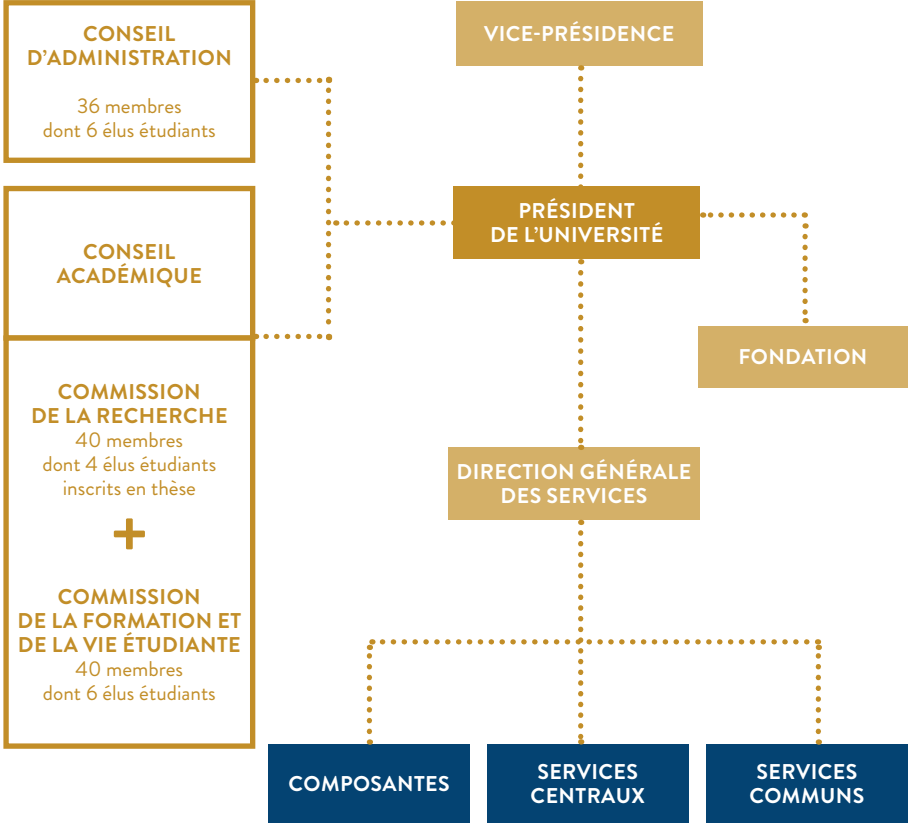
CONSEIL D'ADMINISTRATION
36 membres dont 6 élus étudiants

CONSEIL ACADÉMIQUE

COMMISSION DE LA RECHERCHE
40 membres dont 4 élus étudiants inscrits en thèse

+

COMMISSION DE LA FORMATION ET DE LA VIE ÉTUDIANTE
40 membres dont 6 élus étudiants

VICE-PRÉSIDENCE

PRÉSIDENT DE L'UNIVERSITÉ

FONDATION

DIRECTION GÉNÉRALE DES SERVICES

COMPOSANTES

SERVICES CENTRAUX

SERVICES COMMUNS